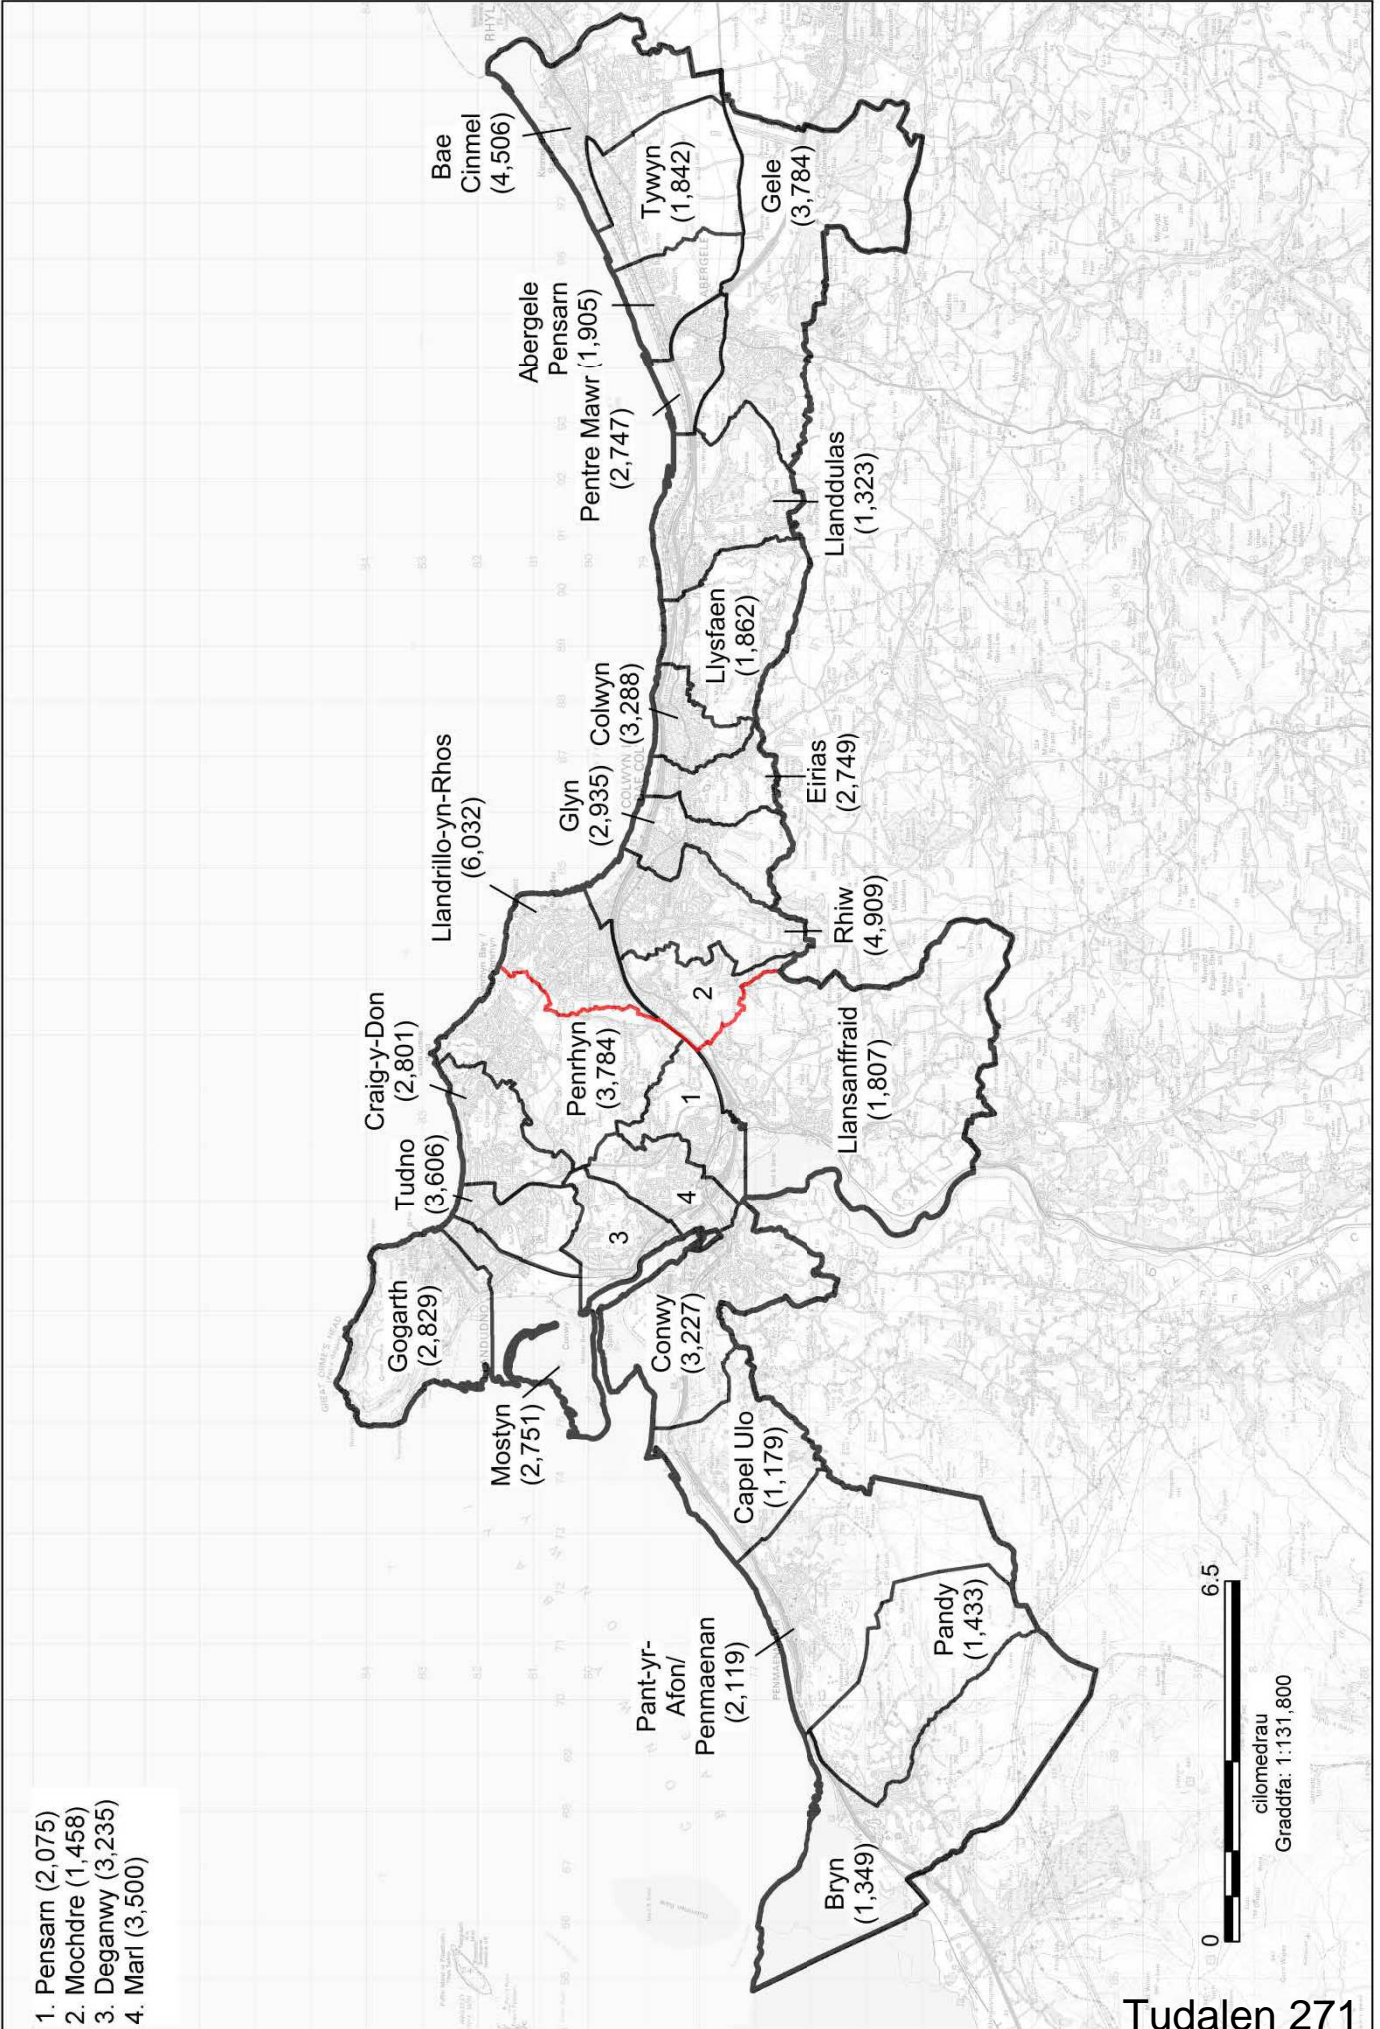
Bae Cinmel (4,506)

Tywyn (1,842)

Gele (3,784)

Abergele Pensarn (1,905)

Pentre Mawr (2,747)

Llanddulas (1,323)

Llysfaen (1,862)

Colwyn (3,288)

Eirias (2,749)

Glyn (2,935)

Llandrillo-yn-Rhos (6,032)

Rhiw (4,909)

2

Craig-y-Don (2,801)

Penrhyn (3,784)

1

Llansanffraid (1,807)

Tudno (3,606)

3

4

Gogarth (2,829)

Conwy (3,227)

Mostyn (2,751)

Capel Ulo (1,179)

Pant-yr-Afon/ Penmaenan (2,119)

Pandy (1,433)

Bryn (1,349)

1. Pensarn (2,075)
2. Mochdre (1,458)
3. Deganwy (3,235)
4. Marl (3,500)

0 6.5
cilomedrau
Graddfa: 1:131,800

Tudalen 271